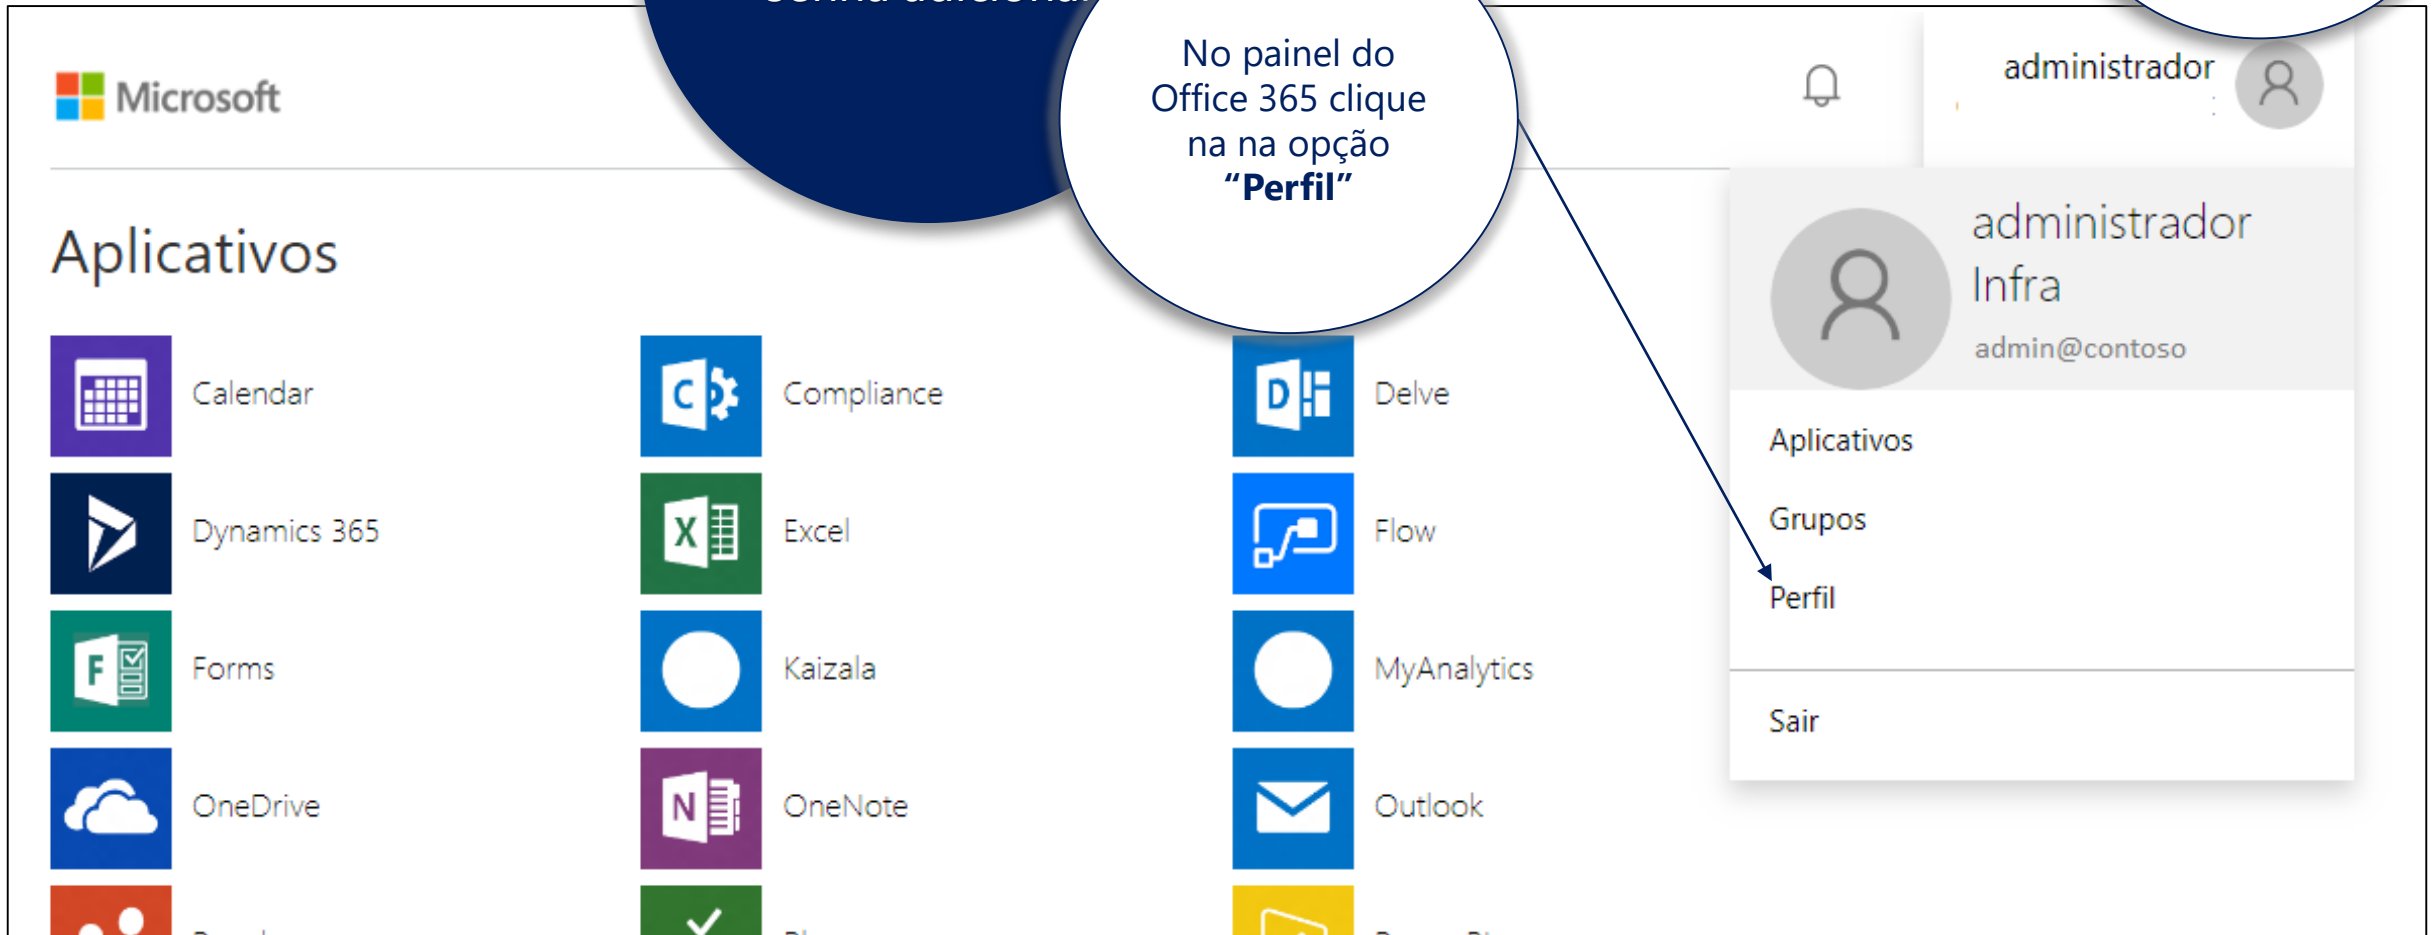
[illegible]

Microsoft

No painel do Office 365 clique na na opção **“Perfil”**

administrador

Aplicativos

Calendar

Compliance

Delve

Dynamics 365

Excel

Flow

Forms

Kaizala

MyAnalytics

OneDrive

OneNote

Outlook

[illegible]

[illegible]

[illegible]

administrador Infra

admin@contoso

Aplicativos

Grupos

Perfil

Sair